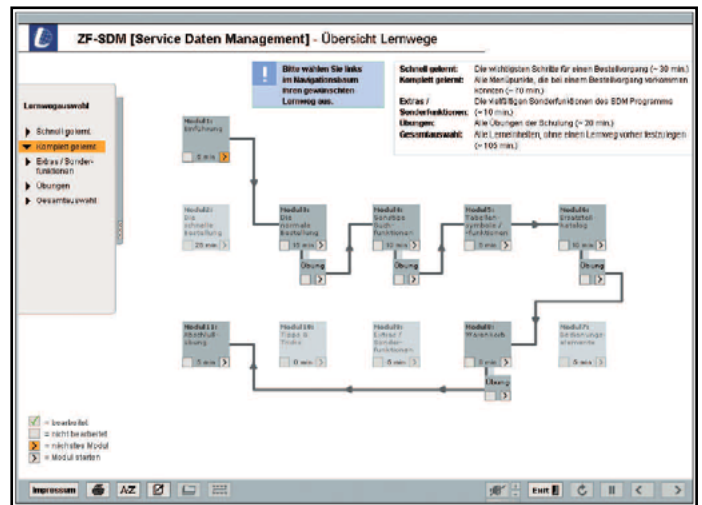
ZF-SDM [Service Daten Management] - Übersicht Lernwege

Bitte wählen Sie links im Navigationsbaum Ihren gewünschten Lernweg aus.

Schnell gelernt: Die wichtigsten Schritte für einen Bestellvorgang (~ 30 min.)
Komplett gelernt: Alle Menüpunkte, die bei einem Bestellvorgang vorkommen können (~ 70 min.)
Extras / Sonderfunktionen: Die vielfältigen Sonderfunktionen des SDM Programms (~ 10 min.)
Übungen: Alle Übungen der Schulung (~ 30 min.)
Gesamtauswahl: Alle Lerneinheiten, ohne einen Lernweg vorher festzulegen (~ 105 min.)

Lernwegauswahl
Schnell gelernt
Komplett gelernt
Extras / Sonderfunktionen
Übungen
Gesamtauswahl

Modul 1: Einführung
5 min

Modul 2: Die schnelle Bestellung
25 min

Modul 3: Die normale Bestellung
15 min

Übung

Modul 4: Schritte nach-funktionen
10 min

Übung

Modul 5: Tabellensymbole / -funktionen
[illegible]

Übung

Modul 6: Ersatzteilkatalog
10 min

Übung

Modul 11: Abschlussübung
5 min

Modul 10: Tipps & Tricks
5 min

Modul 9: Extras / Sonderfunktionen
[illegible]

Modul 8: Warenkorb
5 min

Übung

Modul 7: Bestellungen verwalten
5 min

= bearbeitet
= nicht bearbeitet
= nächstes Modul
= Modul starten

Impressum
AZ
EXIT